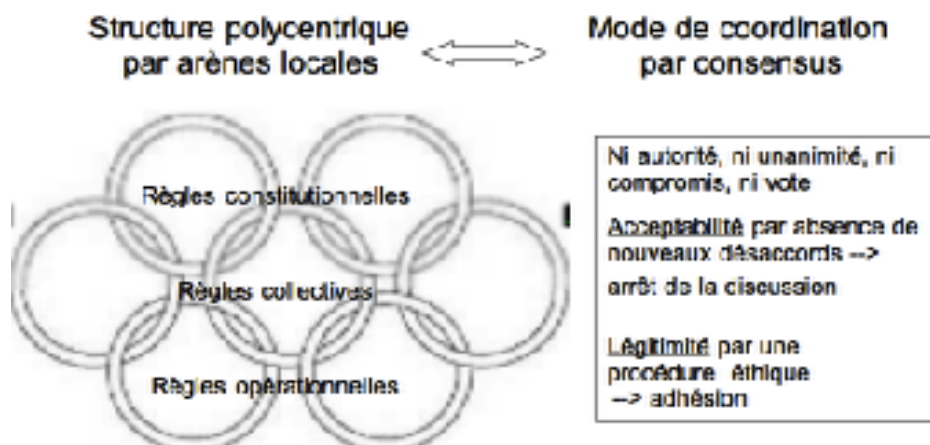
Structure polycentrique par arènes locales

Mode de coordination par consensus

Règles constitutionnelles

Règles collectives

Règles opérationnelles

Ni autorité, ni unanimité, ni compromis, ni vote

Acceptabilité par absence de nouveaux désaccords --> arrêt de la discussion

Légitimité par une procédure éthique --> adhésion